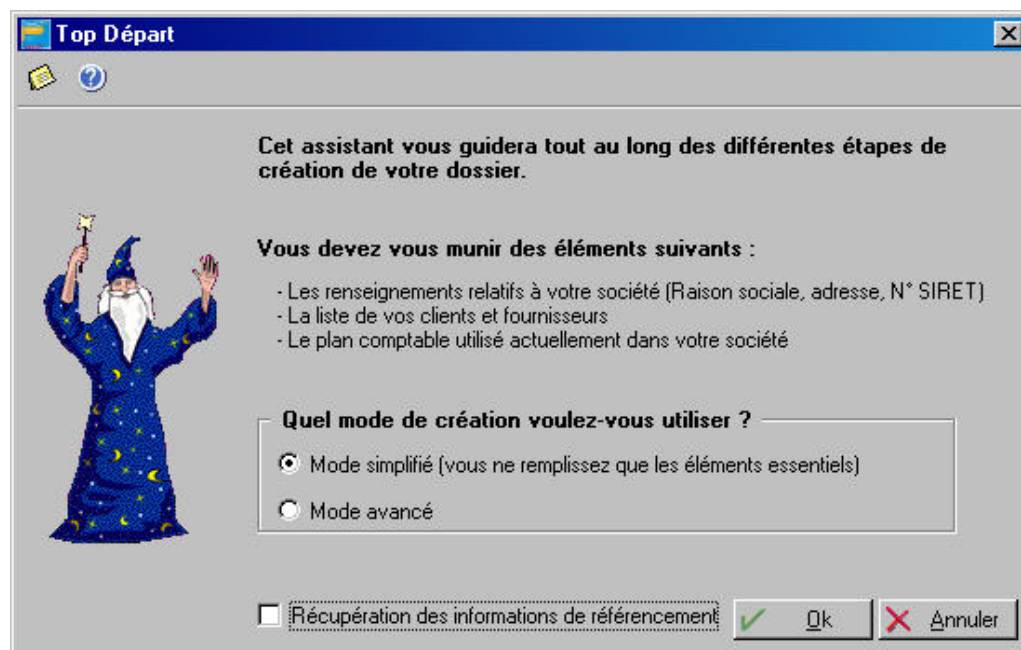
Top Départ

Cet assistant vous guidera tout au long des différentes étapes de création de votre dossier.

Vous devez vous munir des éléments suivants :

- Les renseignements relatifs à votre société (Raison sociale, adresse, N° SIRET)
- La liste de vos clients et fournisseurs
- Le plan comptable utilisé actuellement dans votre société

Quel mode de création voulez-vous utiliser ?

Mode simplifié (vous ne remplissez que les éléments essentiels)

Mode avancé

Récupération des informations de référencement

Ok

Annuler